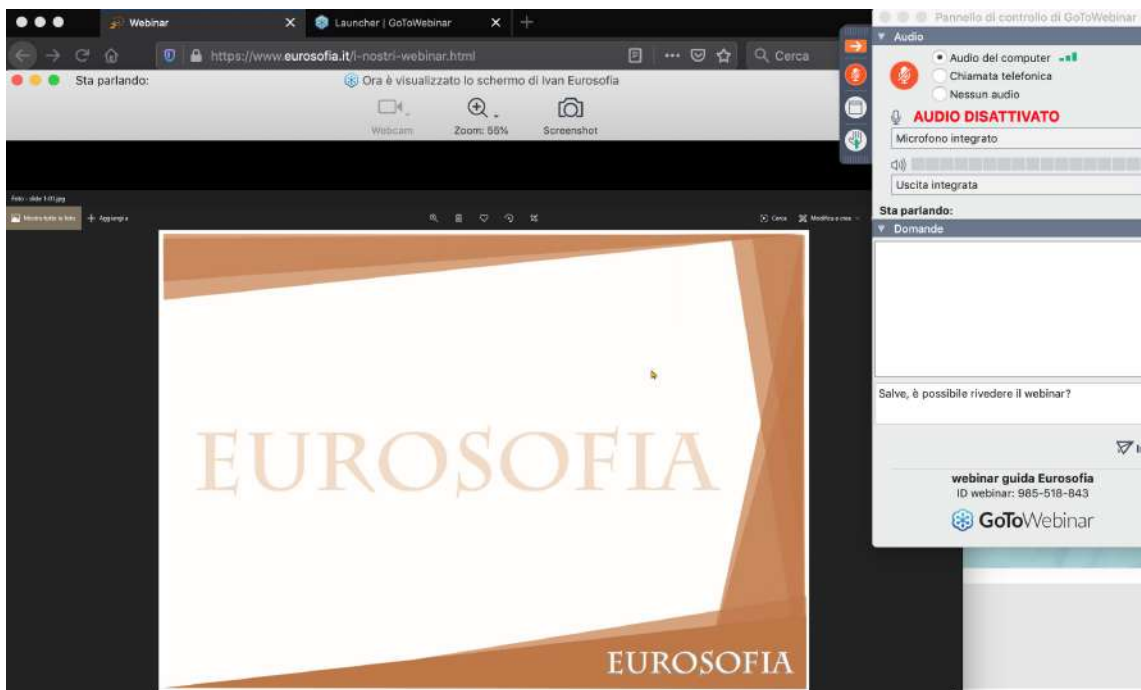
Webinar
Launcher | GoToWebinar
https://www.eurosofia.it/i-nostri-webinar.html
Cerca
Sta parlando:
Ora è visualizzato lo schermo di Ivan Eurosofia
Webcam
Zoom: 55%
Screenshot
Foto - slide 1 (1).jpg
Mostra tutte le foto
Aggiungi a
Cerca
Modifica e crea
EUROSOFIA
EUROSOFIA
Pannello di controllo di GoToWebinar
Audio
Audio del computer
Chiamata telefonica
Nessun audio
AUDIO DISATTIVATO
Microfono integrato
Uscita integrata
Sta parlando:
Domande
Salve, è possibile rivedere il webinar?
I
webinar guida Eurosofia
ID webinar: 985-518-843
GoToWebinar